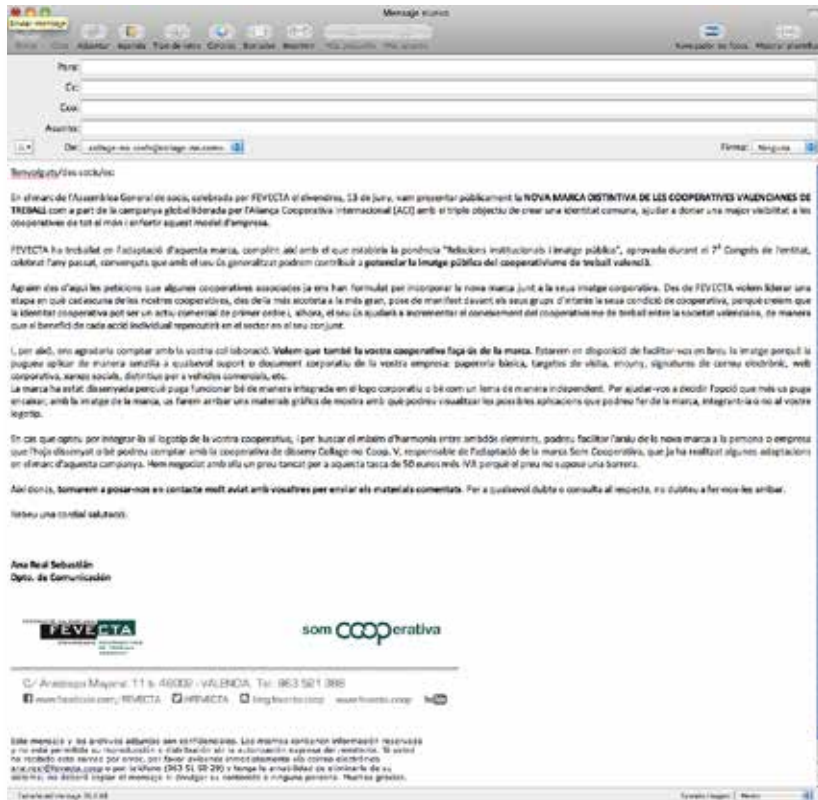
Mensaje nuevo

Enviar mensaje

Para:
Cc:
Cco:
Asunto:
De: collage-ms coofs@collage-ms.coms
Firma: Ninguna

Benvolguts/des socis/es:

En el marc de l'Assemblea General de socis, celebrada per FEVECTA el divendres, 13 de juny, vam presentar públicament la NOVA MARCA DISTINTIVA DE LES COOPERATIVES VALENCIANES DE TREBALL com a part de la campanya global liderada per l'Aliança Cooperativa Internacional (ACI) amb el triple objectiu de crear una identitat comuna, ajudar a donar una major visibilitat a les cooperatives de tot el món i enfortir aquest model d'empresa.

FEVECTA ha treballat en l'adaptació d'aquesta marca, complint així amb el que estableix la ponència "Relacions institucionals i imatge pública", aprovada durant el 7è Congrés de l'entitat, celebrat l'any passat, convençuts que amb el seu ús generalitzat podrem contribuir a potenciar la imatge pública del cooperativisme de treball valencià.

Aquest dos d'aquí les peticions que algunes cooperatives associades ja ens han formulat per incorporar la nova marca junt a la seua imatge corporativa. Des de FEVECTA volem liderar una etapa en què cadascuna de les nostres cooperatives, des de la més xicoteta a la més gran, pose de manifest davant els seus grups d'interès la seua condició de cooperativa, perquè creiem que la identitat cooperativa pot ser un actiu comercial de primer ordre i, alhora, el seu ús ajudarà a incrementar el coneixement del cooperativisme de treball entre la societat valenciana, de manera que el benefici de cada acció individual repercutirà en el sector en el seu conjunt.

I, per això, ens agradaria comptar amb la vostra col·laboració. Volem que també la vostra cooperativa faça ús de la marca. Estarem en disposició de facilitar-vos en breu la imatge perquè la pugueu aplicar de manera senzilla a qualsevol suport o document corporatiu de la vostra empresa: papereria bàsica, targetes de visita, enviaments, signatures de correu electrònic, web corporativa, xarxes socials, distintius per a vehicles comercials, etc.
La marca ha estat dissenyada perquè puga funcionar bé de manera integrada en el logo corporatiu o bé com un lema de manera independent. Per ajudar-vos a decidir l'opció que més us puga encaixar, amb la imatge de la marca, us farem arribar uns materials gràfics de mostra amb què podreu visualitzar les possibles aplicacions que podreu fer de la marca, integrant-la o no al vostre logotip.

En cas que opteu per integrar-la al logotip de la vostra cooperativa, i per buscar el màxim d'harmonia entre ambdós elements, podreu facilitar l'arxiu de la nova marca a la persona o empresa que l'hoja dissenyat o bé podreu comptar amb la cooperativa de disseny Collage ms Coop. V., responsable de l'adaptació de la marca Som Cooperativa, que ja ha realitzat algunes adaptacions en el marc d'aquesta campanya. Hem negociat amb ella un preu tancat per a aquesta tasca de 50 euros més IVA perquè el preu no supose una barrera.

Així doncs, tornarem a posar-nos en contacte molt aviat amb vosaltres per enviar els materials comentats. Per a qualsevol dubte o consulta al respecte, no dubteu a fer-nos-les arribar.

Rebeu una cordial salutació.

Ana Real Sebastián
Dpto. de Comunicación

FEVECTA
som cooperativa

C/ Arzobispo Mayoral 11 b 46002 - VALENCIA Tel: 963 521 088
www.facebook.com/FEVECTA FEVECTA blog.fevecta.coop www.fevecta.coop YouTube

Este mensaje y los archivos adjuntos son confidenciales. Los mismos contienen información reservada y no está permitida su reproducción o distribución sin la autorización expresa del remitente. Si usted ha recibido este correo por error, por favor avíseme inmediatamente vía correo electrónico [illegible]@fevecta.coop o por teléfono (963 52 10 88) y tenga la amabilidad de eliminarlo de su sistema; no deberá copiar el mensaje ni divulgar su contenido a ninguna persona. Muchas gracias.

Tamaño del mensaje: 96,4 KB
Tamaño imagen: Mesa